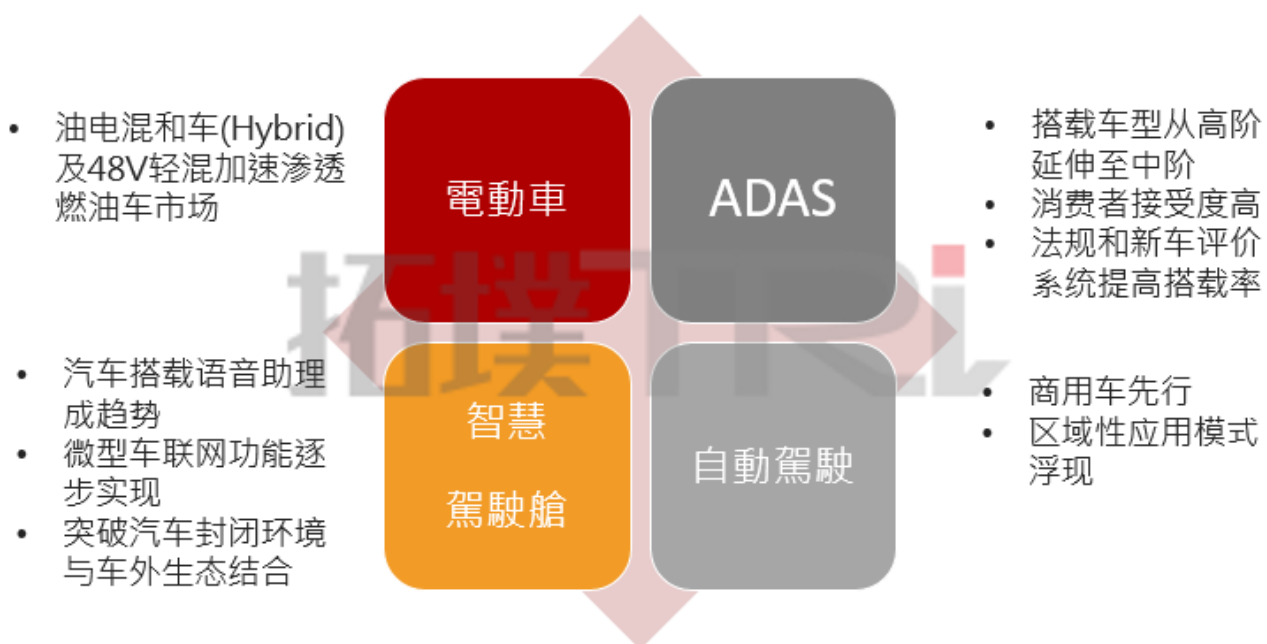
• 油电混和车(Hybrid)及48V轻混加速渗透燃油车市场

電動車

ADAS

• 搭载车型从高阶延伸至中阶
• 消费者接受度高
• 法规和新车评价系统提高搭载率

拓墣TRi

• 汽车搭载语音助理成趋势
• 微型车联网功能逐步实现
• 突破汽车封闭环境与车外生态结合

智慧駕駛艙

自動駕駛

• 商用车先行
• 区域性应用模式浮现